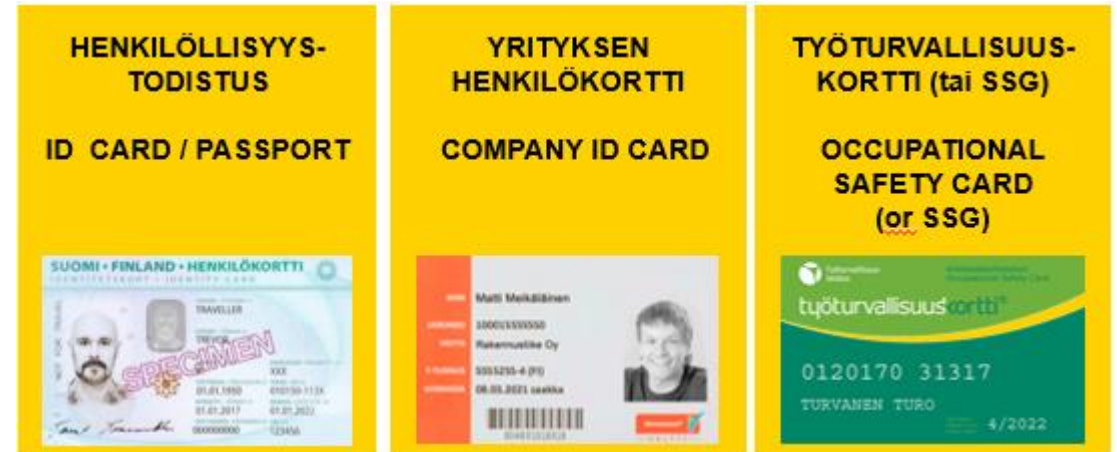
HENKILÖLLISYYSTODISTUS

ID CARD / PASSPORT

SUOMI • FINLAND • HENKILÖKORTTI

IDENTITETSKORT • IDENTITY CARD

TRAVELLER

TREVOR

SPECIMEN

XXX

01.01.1990

010190-113X

01.01.2017

01.01.2022

000000000

123456

YRITYKSEN HENKILÖKORTTI

COMPANY ID CARD

Matti Meikäläinen

1000155555550

Rakennusliike Oy

5555255-4 (FI)

08.05.2021 saakka

TYÖTURVALLISUUSKORTTI (tai SSG)

OCCUPATIONAL SAFETY CARD (or SSG)

työturvallisuuskortti

0120170 31317

TURVANEN TURO

4/2022